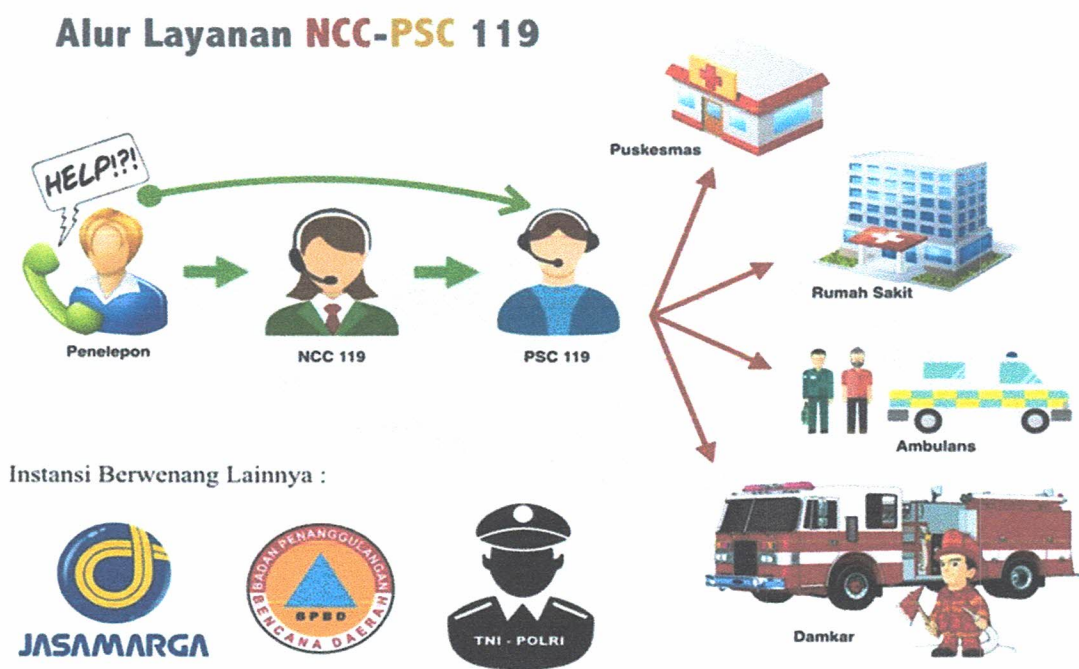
Alur Layanan NCC-PSC 119

HELP!?!

Penelepon

NCC 119

PSC 119

Puskesmas

Rumah Sakit

Ambulans

Damkar

Instansi Berwenang Lainnya :

JASAMARGA

BADAN PENANGGULANGAN BPBD BENCANA DAERAH

TNI - POLRI